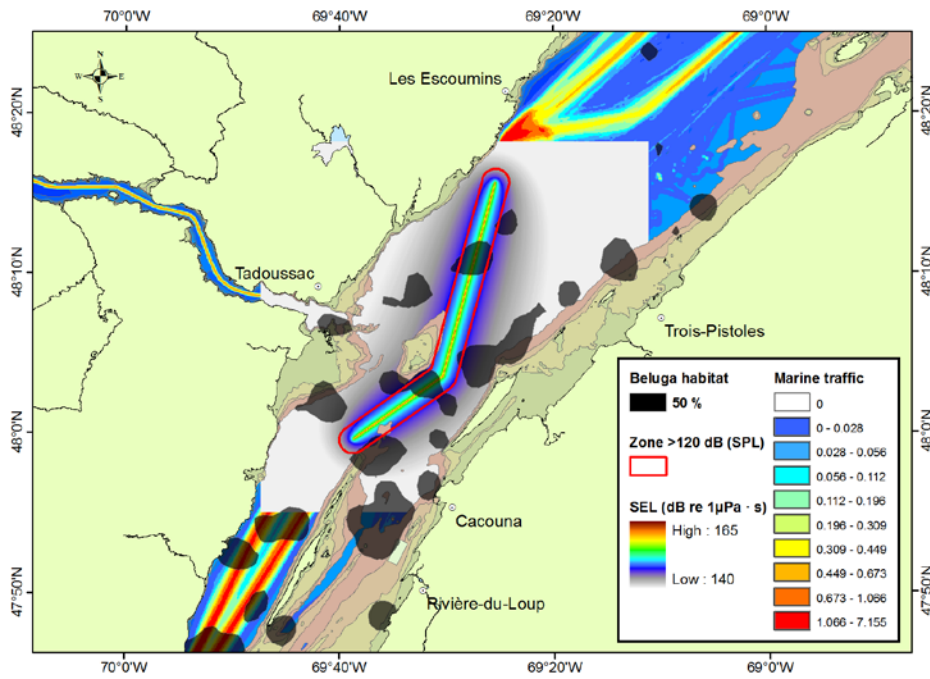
70°0'W
69°40'W
69°20'W
69°0'W

N
W
E
S

Les Escoumins
48°20'N
48°20'N
Tadoussac
48°10'N
48°10'N
Trois-Pistoles
48°0'N
48°0'N
Cacouna
47°50'N
47°50'N
Rivière-du-Loup

Beluga habitat
50 %
Zone >120 dB (SPL)
SEL (dB re 1μPa · s)
High : 165
Low : 140

Marine traffic
0
0 - 0.028
0.028 - 0.056
0.056 - 0.112
0.112 - 0.196
0.196 - 0.309
0.309 - 0.449
0.449 - 0.673
0.673 - 1.066
1.066 - 7.155

70°0'W
69°40'W
69°20'W
69°0'W